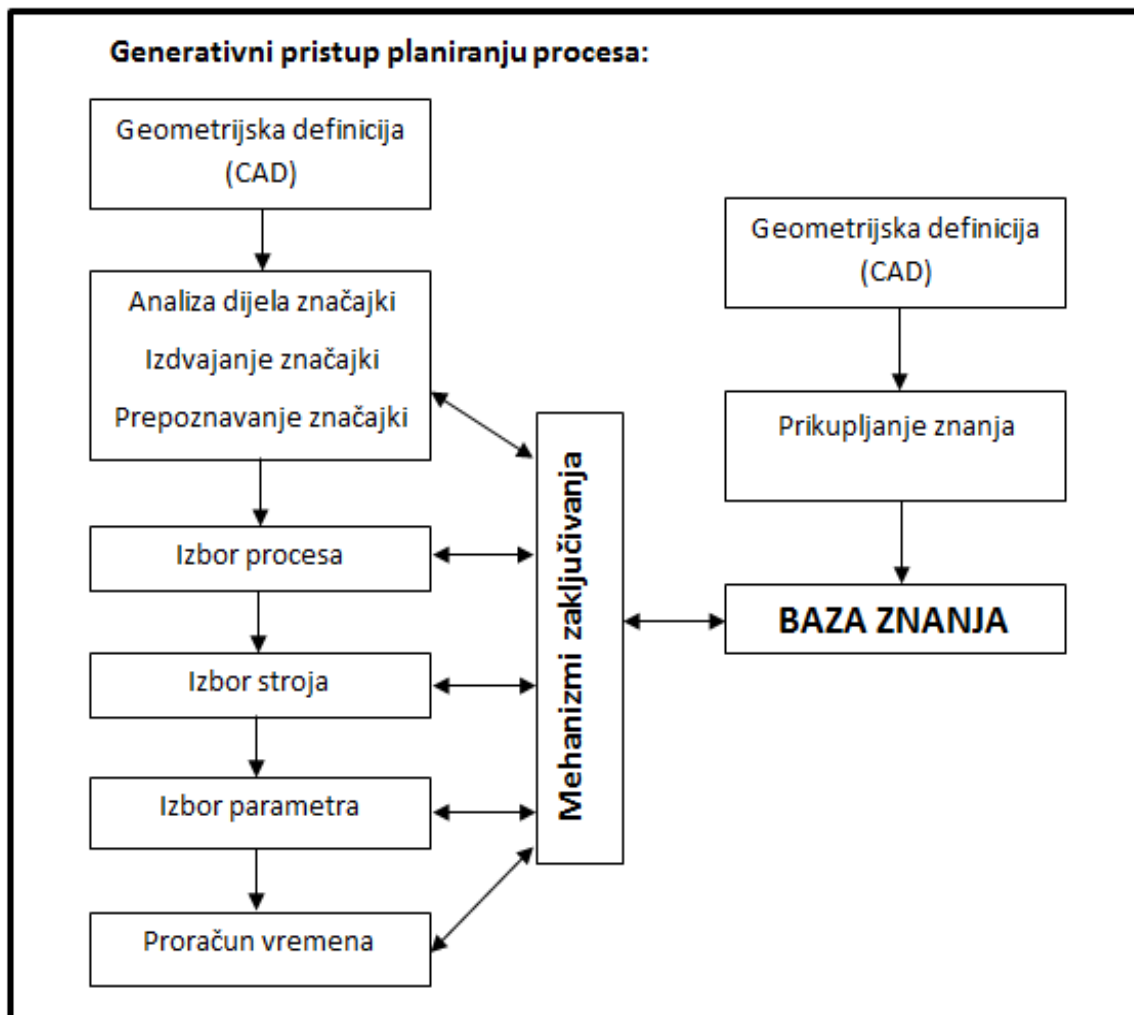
Generativni pristup planiranju procesa:

Geometrijska definicija (CAD)

Analiza dijela značajki
Izdvajanje značajki
Prepoznavanje značajki

Izbor procesa

Izbor stroja

Izbor parametra

Proračun vremena

Mehanizmi zaključivanja

Geometrijska definicija (CAD)

Prikupljanje znanja

BAZA ZNANJA